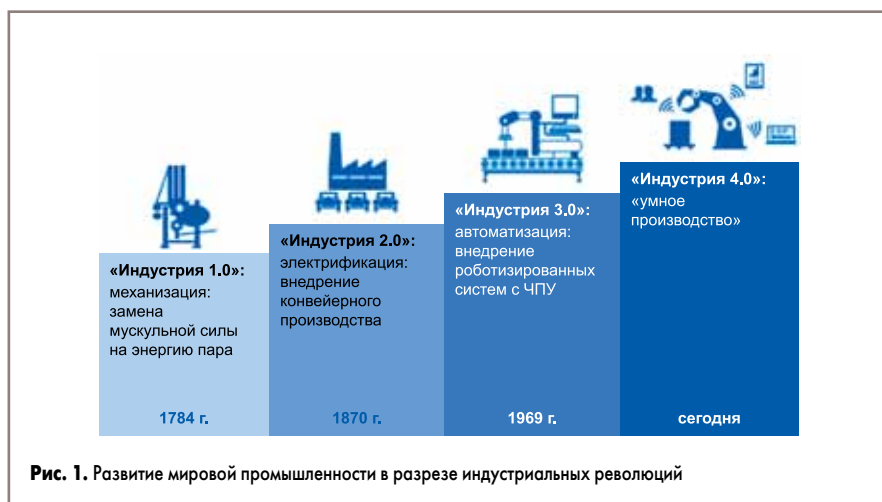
«Индустрия 1.0»:
механизация:
замена мускульной силы на энергию пара

1784 г.

«Индустрия 2.0»:
электрификация:
внедрение конвейерного производства

1870 г.

«Индустрия 3.0»:
автоматизация:
внедрение роботизированных систем с ЧПУ

1969 г.

«Индустрия 4.0»:
«умное производство»

сегодня

Рис. 1. Развитие мировой промышленности в разрезе индустриальных революций